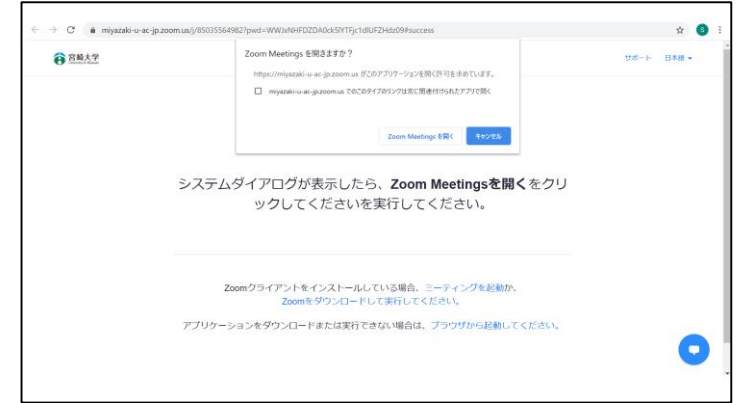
miyazaki-u-ac-jp.zoom.us/j/85035564982?pwd=WWJxNHFDZDA0ck5lYTFjc1dlUFZHdz09#success

宮崎大学

Zoom Meetings を開きますか？

https://miyazaki-u-ac-jp.zoom.us がこのアプリケーションを開く許可を求めています。

miyazaki-u-ac-jp.zoom.us でのこのタイプのリンクは常に関連付けられたアプリで開く

Zoom Meetings を開く

キャンセル

サポート 日本語

システムダイアログが表示したら、Zoom Meetingsを開くをクリックしてくださいを実行してください。

Zoomクライアントをインストールしている場合、ミーティングを起動か、Zoomをダウンロードして実行してください。

アプリケーションをダウンロードまたは実行できない場合は、ブラウザから起動してください。